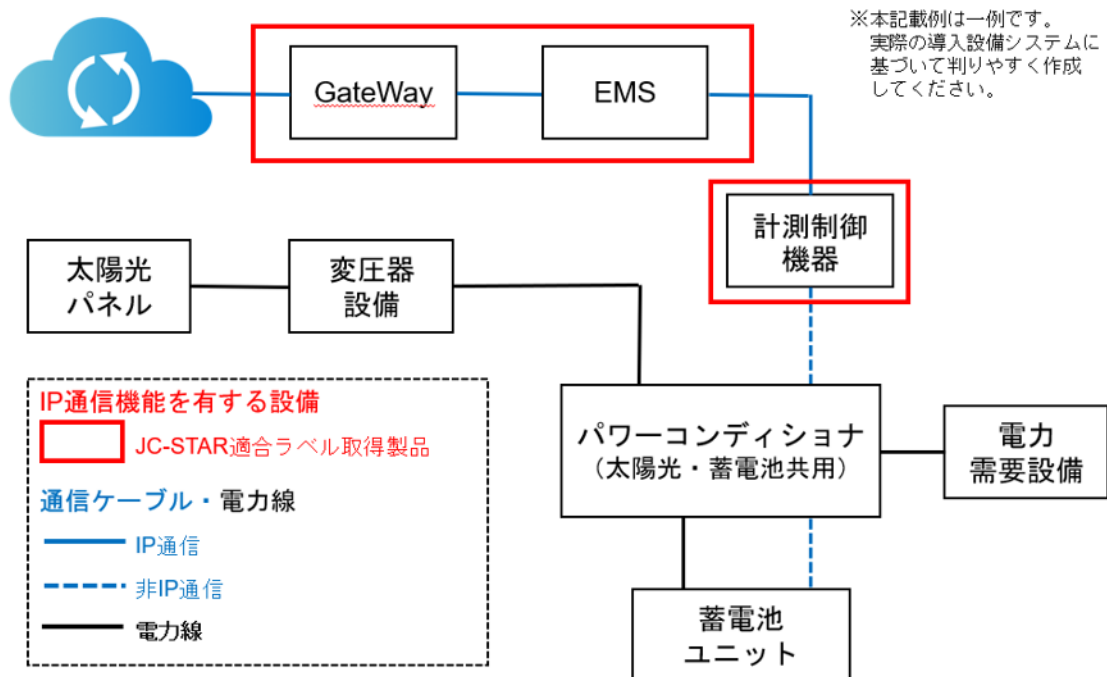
※本記載例は一例です。
実際の導入設備システムに基づいて判りやすく作成してください。

GateWay

EMS

計測制御機器

太陽光パネル

変圧器設備

IP通信機能を有する設備

JC-STAR適合ラベル取得製品

通信ケーブル・電力線

IP通信

非IP通信

電力線

パワーコンディショナ
（太陽光・蓄電池共用）

電力需要設備

蓄電池ユニット